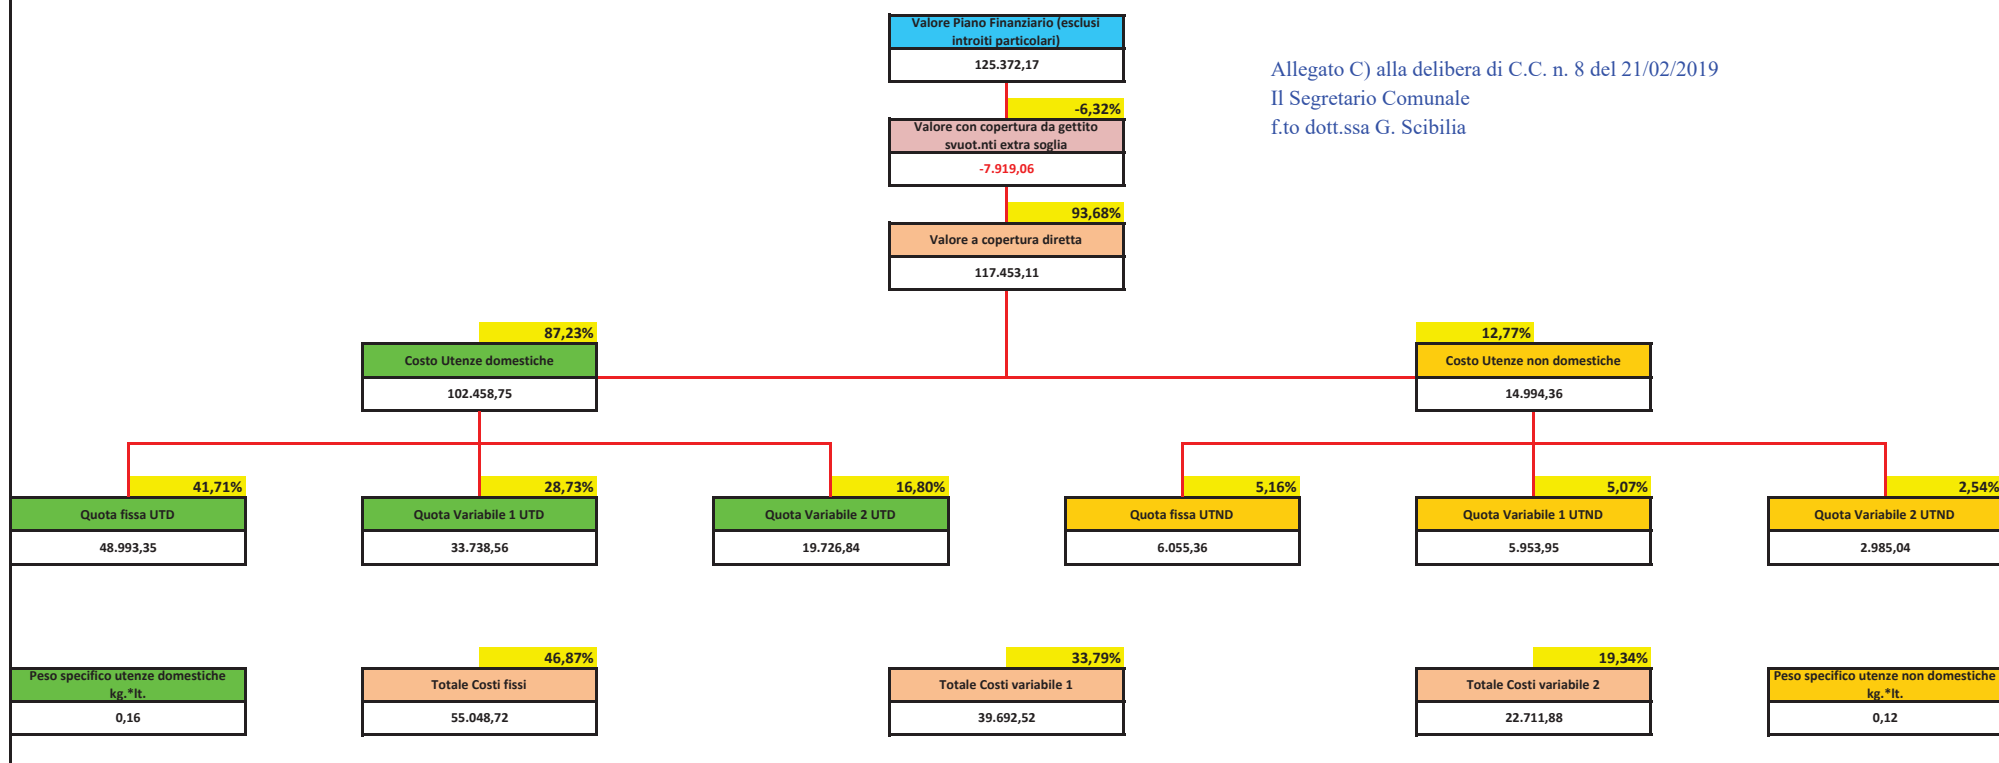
Valore Piano Finanziario (esclusi introiti particolari)
125.372,17

Allegato C) alla delibera di C.C. n. 8 del 21/02/2019
Il Segretario Comunale
f.to dott.ssa G. Scibilia

-6,32%
Valore con copertura da gettito svuot.nti extra soglia
-7.919,06

93,68%
Valore a copertura diretta
117.453,11

87,23%
Costo Utenze domestiche
102.458,75

12,77%
Costo Utenze non domestiche
14.994,36

41,71%
Quota fissa UTD
48.993,35

28,73%
Quota Variabile 1 UTD
33.738,56

16,80%
Quota Variabile 2 UTD
19.726,84

5,16%
Quota fissa UTND
6.055,36

5,07%
Quota Variabile 1 UTND
5.953,95

2,54%
Quota Variabile 2 UTND
2.985,04

Peso specifico utenze domestiche kg.*lt.
0,16

46,87%
Totale Costi fissi
55.048,72

33,79%
Totale Costi variabile 1
39.692,52

19,34%
Totale Costi variabile 2
22.711,88

Peso specifico utenze non domestiche kg.*lt.
0,12